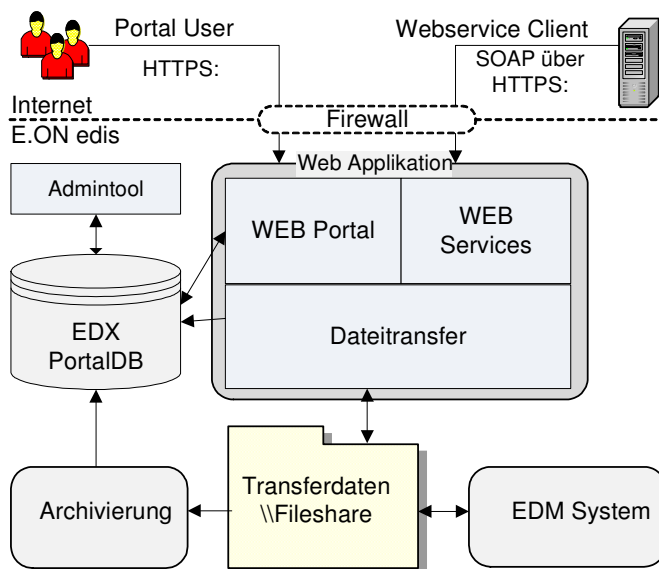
Portal User
HTTPS:
Webservice Client
SOAP über HTTPS:
Internet
Firewall
E.ON edis
Web Applikation
Admintool
WEB Portal
WEB Services
EDX PortalDB
Dateitransfer
Archivierung
Transferdaten \\Fileshare
EDM System